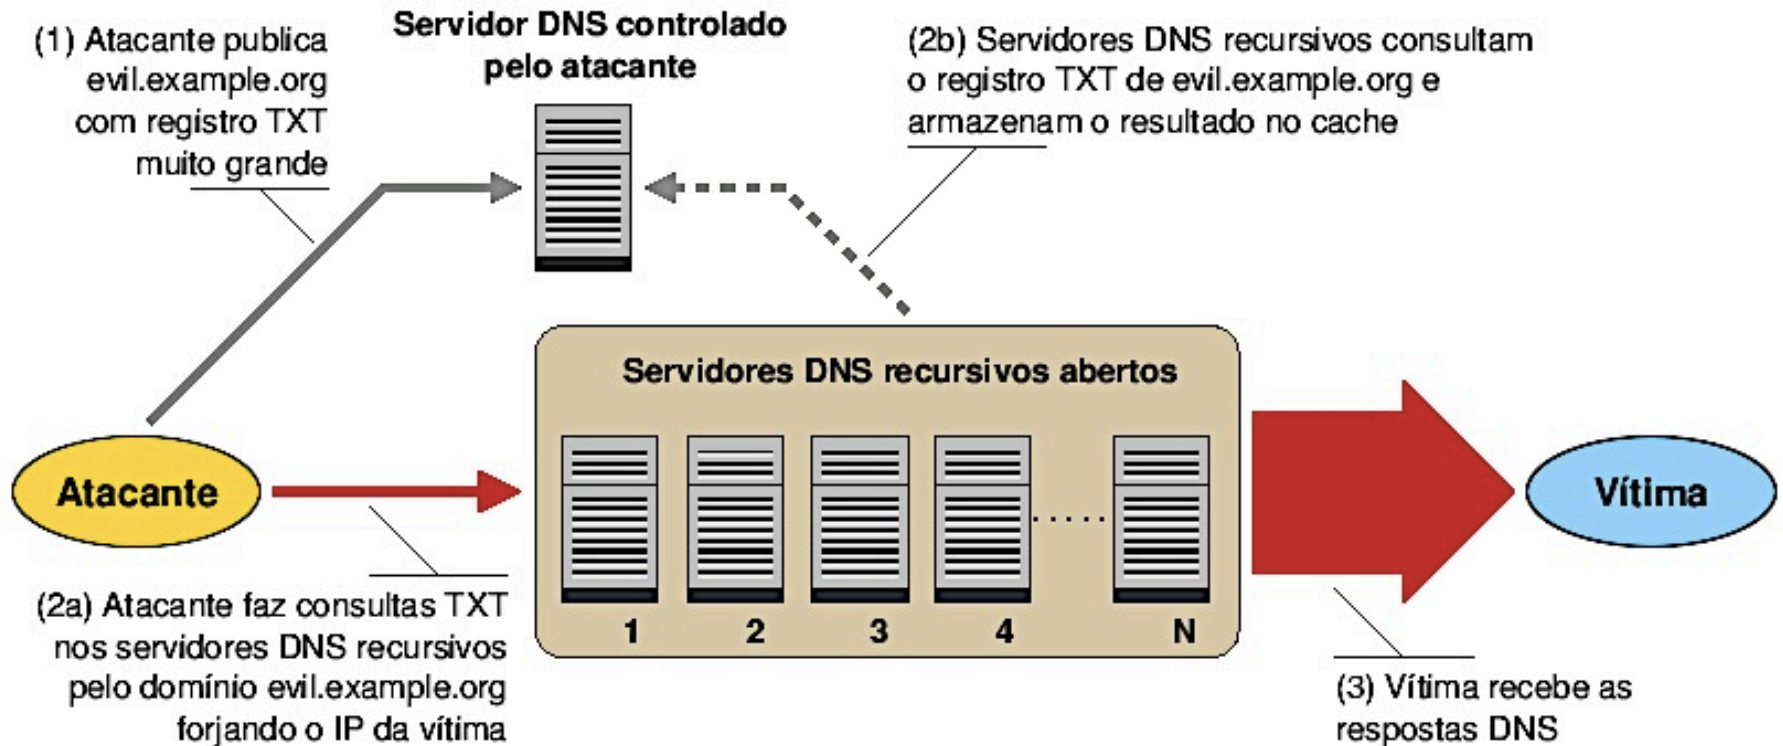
(1) Atacante publica evil.example.org com registro TXT muito grande

Servidor DNS controlado pelo atacante

(2b) Servidores DNS recursivos consultam o registro TXT de evil.example.org e armazenam o resultado no cache

Servidores DNS recursivos abertos

Atacante

Vítima

1 2 3 4 N

(2a) Atacante faz consultas TXT nos servidores DNS recursivos pelo domínio evil.example.org forjando o IP da vítima

(3) Vítima recebe as respostas DNS